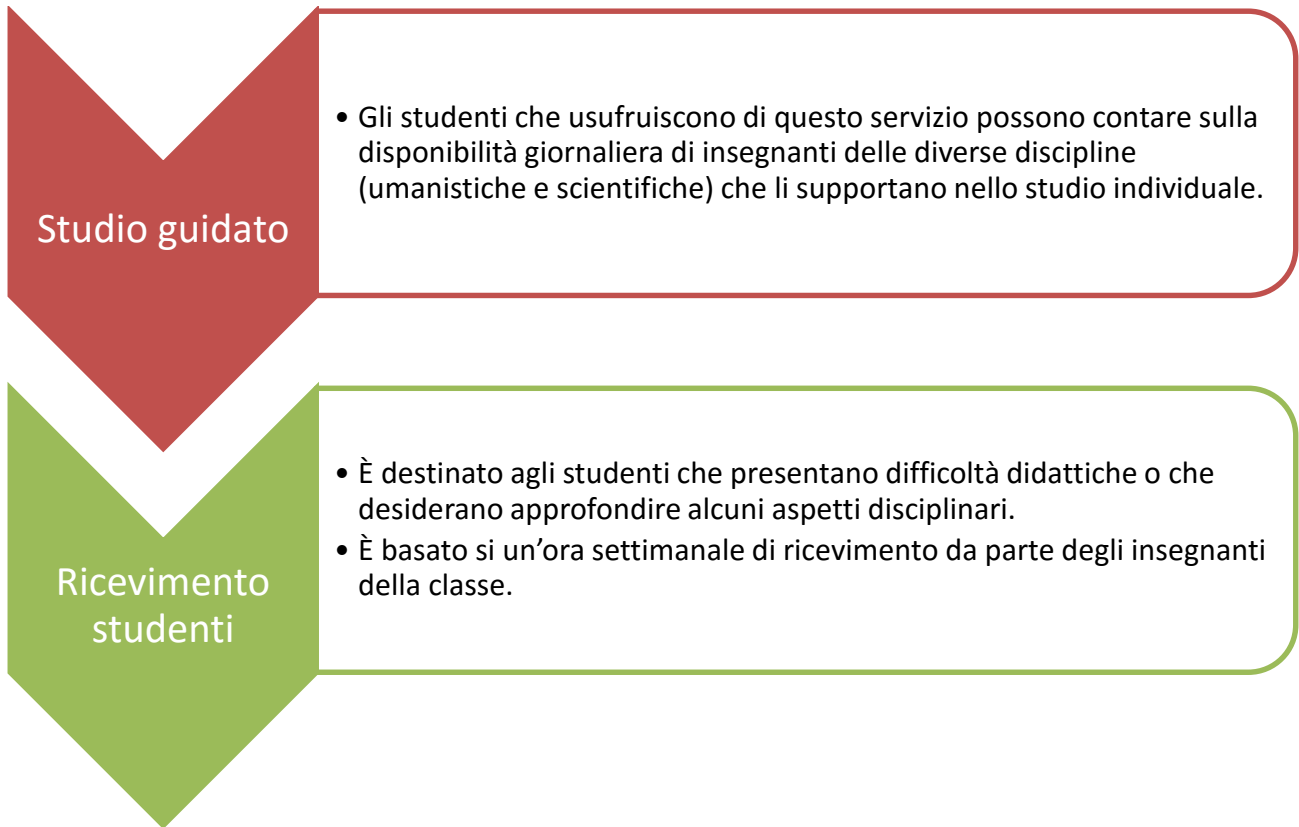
Studio guidato

• Gli studenti che usufruiscono di questo servizio possono contare sulla disponibilità giornaliera di insegnanti delle diverse discipline (umanistiche e scientifiche) che li supportano nello studio individuale.

Ricevimento studenti

• È destinato agli studenti che presentano difficoltà didattiche o che desiderano approfondire alcuni aspetti disciplinari.
• È basato si un’ora settimanale di ricevimento da parte degli insegnanti della classe.